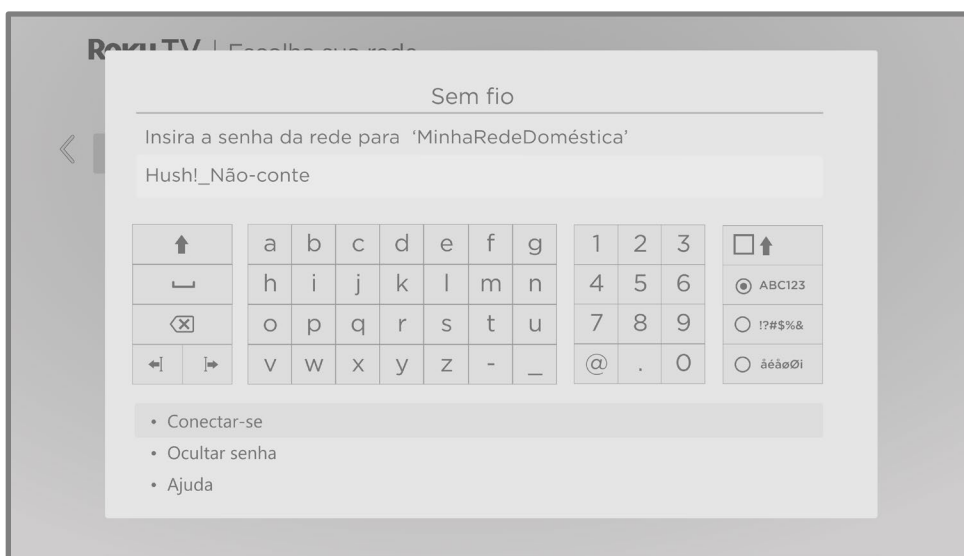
Roku TV | Escolha sua rede

Sem fio

Insira a senha da rede para 'MinhaRedeDoméstica'

Hush!_Não-conte

| a | b | c | d | e | f | g |
|---|---|---|---|---|---|---|
| h | i | j | k | l | m | n |
| o | p | q | r | s | t | u |
| v | w | x | y | z | - | _ |

| 1 | 2 | 3 |
|---|---|---|
| 4 | 5 | 6 |
| 7 | 8 | 9 |
| @ | . | 0 |

ABC123
!?#$%&
åéåøØi

• Conectar-se
• Ocultar senha
• Ajuda